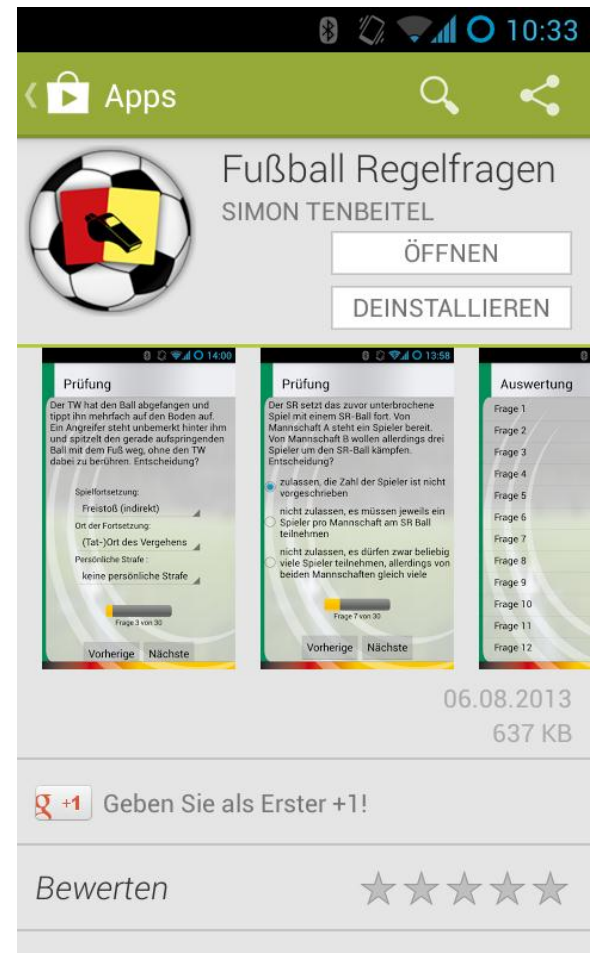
10:33

Apps

Fußball Regelfragen

SIMON TENBEITEL

ÖFFNEN

DEINSTALLIEREN

14:00

Prüfung

Der TW hat den Ball abgefangen und tippt ihn mehrfach auf den Boden auf. Ein Angreifer steht unbemerkt hinter ihm und spitzelt den gerade aufspringenden Ball mit dem Fuß weg, ohne den TW dabei zu berühren. Entscheidung?

Spielfortsetzung:
Freistoß (indirekt)
Ort der Fortsetzung:
(Tat-)Ort des Vergehens
Persönliche Strafe :
keine persönliche Strafe

Frage 3 von 30

Vorherige Nächste

13:58

Prüfung

Der SR setzt das zuvor unterbrochene Spiel mit einem SR-Ball fort. Von Mannschaft A steht ein Spieler bereit. Von Mannschaft B wollen allerdings drei Spieler um den SR-Ball kämpfen. Entscheidung?

zulassen, die Zahl der Spieler ist nicht vorgeschrieben

nicht zulassen, es müssen jeweils ein Spieler pro Mannschaft am SR Ball teilnehmen

nicht zulassen, es dürfen zwar beliebig viele Spieler teilnehmen, allerdings von beiden Mannschaften gleich viele

Frage 7 von 30

Vorherige Nächste

Auswertung

Frage 1
Frage 2
Frage 3
Frage 4
Frage 5
Frage 6
Frage 7
Frage 8
Frage 9
Frage 10
Frage 11
Frage 12

06.08.2013
637 KB

+1 Geben Sie als Erster +1!

Bewerten